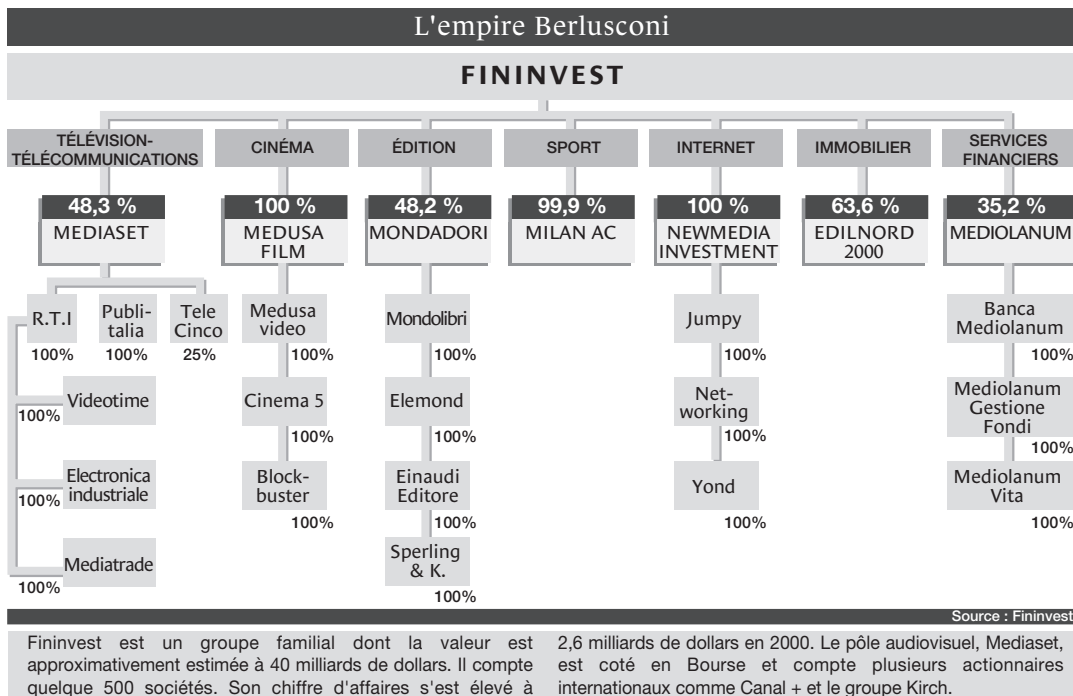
L'empire Berlusconi

FININVEST

TÉLÉVISION-TÉLÉCOMMUNICATIONS

CINÉMA

ÉDITION

SPORT

INTERNET

IMMOBILIER

SERVICES FINANCIERS

48,3 %
MEDIASET

100 %
MEDUSA FILM

48,2 %
MONDADORI

99,9 %
MILAN AC

100 %
NEWMEDIA INVESTMENT

63,6 %
EDILNORD 2000

35,2 %
MEDIOLANUM

R.T.I
100%

Publitalia
100%

Tele Cinco
25%

Videotime
100%

Electronica industriale
100%

Mediatrade
100%

Medusa video
100%

Cinema 5
100%

Blockbuster
100%

Mondolibri
100%

Elemond
100%

Einaudi Editore
100%

Sperling & K.
100%

Jumpy
100%

Networking
100%

Yond
100%

Banca Mediolanum
100%

Mediolanum Gestione Fondi
100%

Mediolanum Vita
100%

Source : Fininvest

Fininvest est un groupe familial dont la valeur est approximativement estimée à 40 milliards de dollars. Il compte quelque 500 sociétés. Son chiffre d'affaires s'est élevé à 2,6 milliards de dollars en 2000. Le pôle audiovisuel, Mediaset, est coté en Bourse et compte plusieurs actionnaires internationaux comme Canal + et le groupe Kirch.